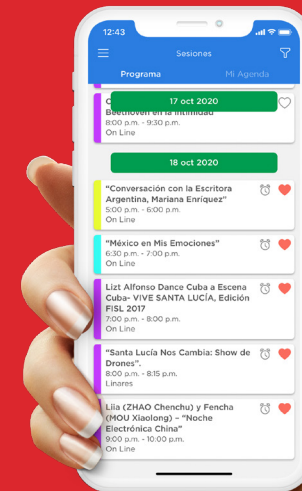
12:43

Sesiones

Programa

Mi Agenda

17 oct 2020

Beethoven en la intimidad

8:00 p.m. - 9:30 p.m.

On Line

18 oct 2020

"Conversación con la Escritora Argentina, Mariana Enríquez"

5:00 p.m. - 6:00 p.m.

On Line

"México en Mis Emociones"

6:30 p.m. - 7:00 p.m.

On Line

Lizt Alfonso Dance Cuba a Escena Cuba- VIVE SANTA LUCÍA, Edición FISL 2017

7:00 p.m. - 8:00 p.m.

On Line

"Santa Lucía Nos Cambia: Show de Drones".

8:00 p.m. - 8:15 p.m.

Linares

Lila (ZHAO Chenchu) y Fencha (MOU Xiaolong) - "Noche Electrónica China"

9:00 p.m. - 10:00 p.m.

On Line